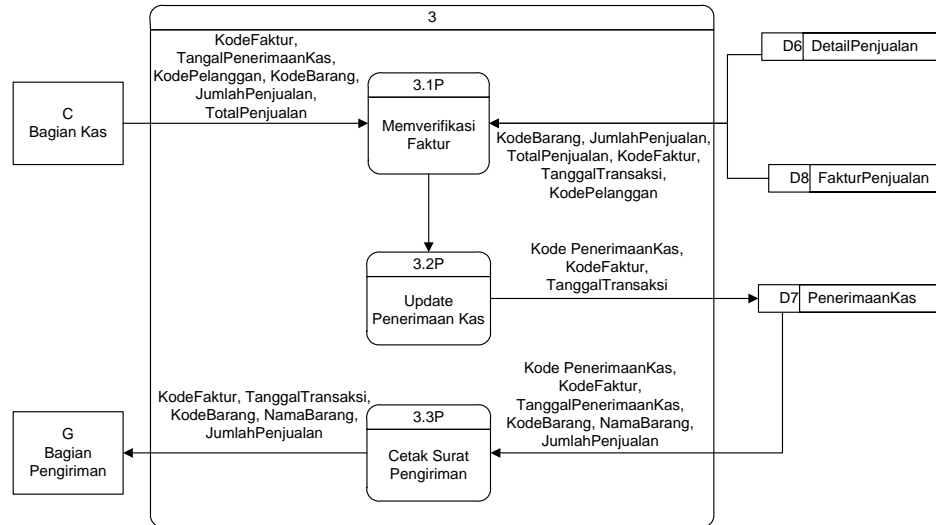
3

C
Bagian Kas

KodeFaktur, TangalPenerimaanKas, KodePelanggan, KodeBarang, JumlahPenjualan, TotalPenjualan

3.1P
Memverifikasi Faktur

D6 DetailPenjualan

KodeBarang, JumlahPenjualan, TotalPenjualan, KodeFaktur, TanggalTransaksi, KodePelanggan

D8 FakturPenjualan

3.2P
Update Penerimaan Kas

Kode PenerimaanKas, KodeFaktur, TanggalTransaksi

D7 PenerimaanKas

Kode PenerimaanKas, KodeFaktur, TanggalPenerimaanKas, KodeBarang, NamaBarang, JumlahPenjualan

KodeFaktur, TanggalTransaksi, KodeBarang, NamaBarang, JumlahPenjualan

3.3P
Cetak Surat Pengiriman

G
Bagian Pengiriman